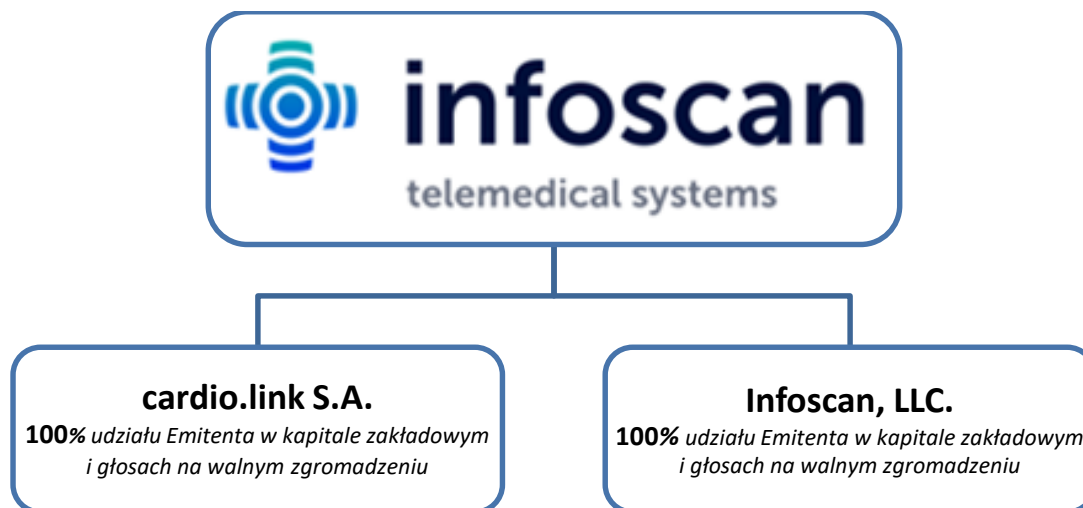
infoscan
telemedical systems

cardio.link S.A.
**100%** udziału Emitenta w kapitale zakładowym i głosach na walnym zgromadzeniu

Infoscan, LLC.
**100%** udziału Emitenta w kapitale zakładowym i głosach na walnym zgromadzeniu